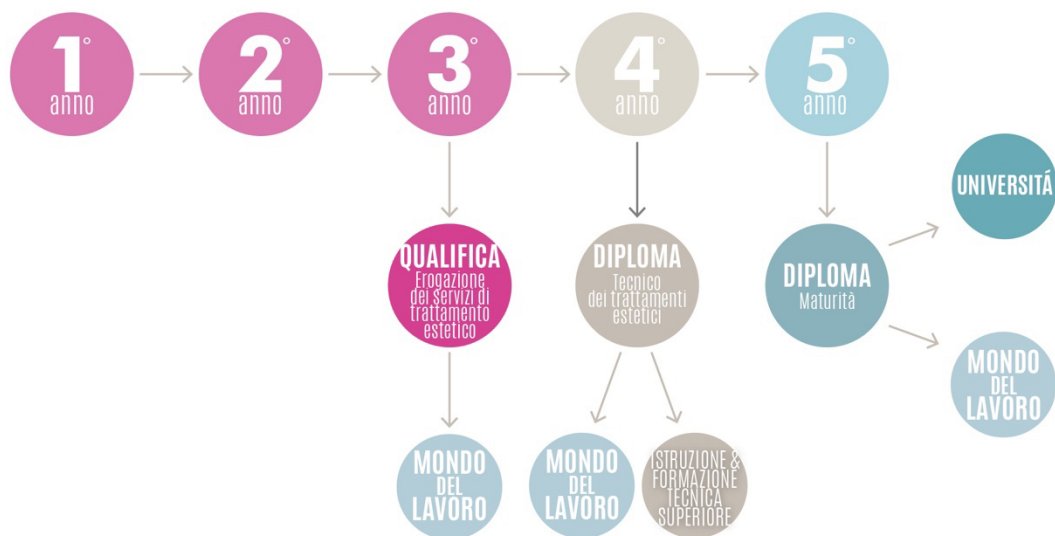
1° anno

2° anno

3° anno

4° anno

5° anno

UNIVERSITÁ

QUALIFICA
Erogazione dei servizi di trattamento estetico

DIPLOMA
Tecnico dei trattamenti estetici

DIPLOMA
Maturità

MONDO DEL LAVORO

MONDO DEL LAVORO

ISTRUZIONE & FORMAZIONE TECNICA SUPERIORE

MONDO DEL LAVORO